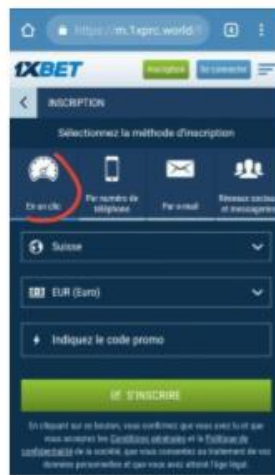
https://m.1xprc.world/

1XBET

Inscription

Se connecter

INSCRIPTION

Sélectionnez la méthode d'inscription

En un clic

Par numéro de téléphone

Par e-mail

Réseaux sociaux et messageries

Suisse

EUR (Euro)

Indiquez le code promo

S'INSCRIRE

En cliquant sur ce bouton, vous confirmez que vous avez lu et que vous acceptez les Conditions générales et la Politique de confidentialité de la société, que vous consentez au traitement de vos données personnelles et que vous avez atteint l'âge légal.